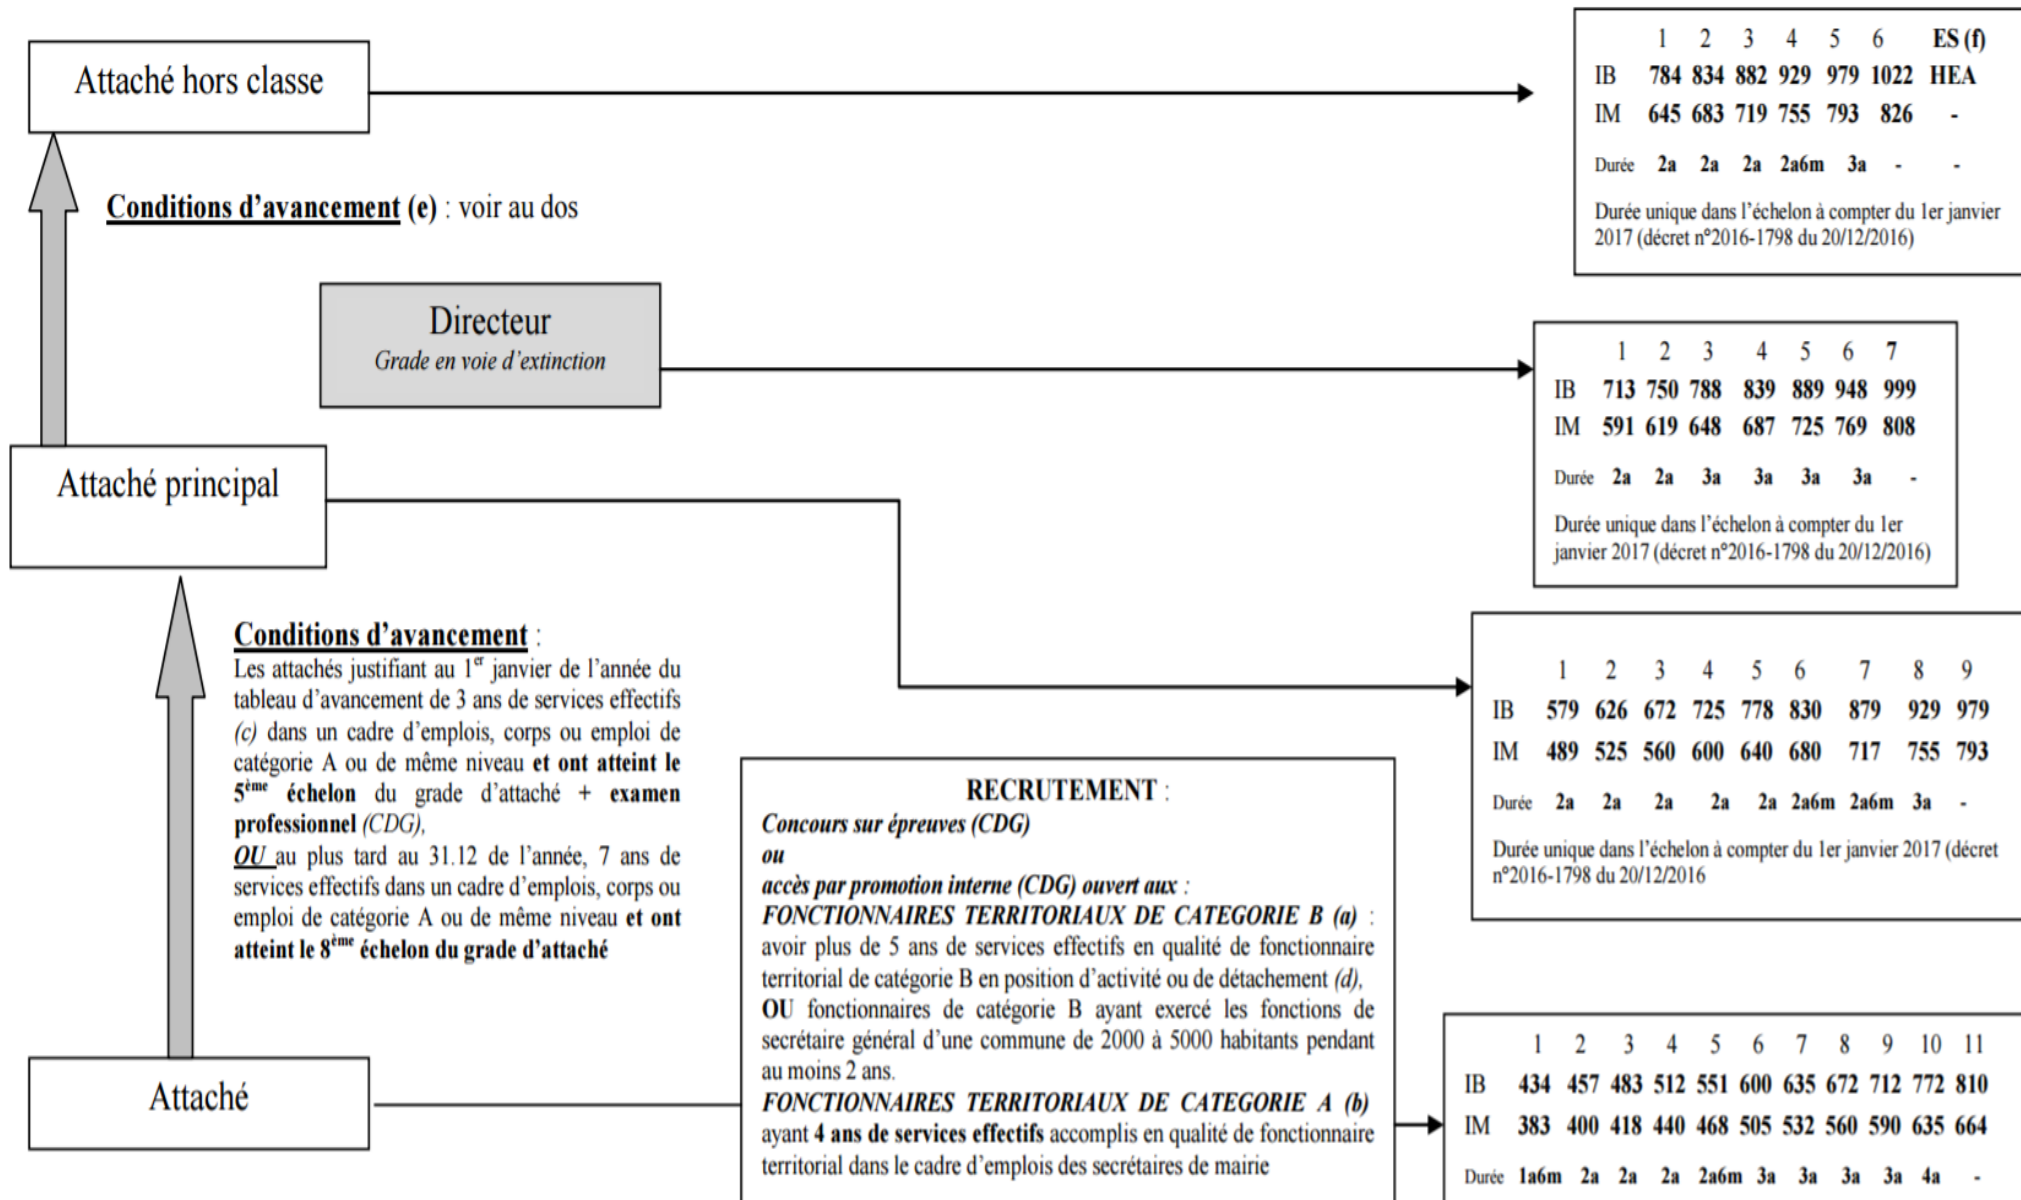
Attaché hors classe

|  | 1 | 2 | 3 | 4 | 5 | 6 | ES (f) |
|---|---|---|---|---|---|---|---|
| IB | 784 | 834 | 882 | 929 | 979 | 1022 | HEA |
| IM | 645 | 683 | 719 | 755 | 793 | 826 | - |
| Durée | 2a | 2a | 2a | 2a6m | 3a | - | - |

Durée unique dans l'échelon à compter du 1er janvier 2017 (décret n°2016-1798 du 20/12/2016)

Conditions d'avancement (e) : voir au dos

Directeur
Grade en voie d'extinction

|  | 1 | 2 | 3 | 4 | 5 | 6 | 7 |
|---|---|---|---|---|---|---|---|
| IB | 713 | 750 | 788 | 839 | 889 | 948 | 999 |
| IM | 591 | 619 | 648 | 687 | 725 | 769 | 808 |
| Durée | 2a | 2a | 3a | 3a | 3a | 3a | - |

Durée unique dans l'échelon à compter du 1er janvier 2017 (décret n°2016-1798 du 20/12/2016)

Attaché principal

|  | 1 | 2 | 3 | 4 | 5 | 6 | 7 | 8 | 9 |
|---|---|---|---|---|---|---|---|---|---|
| IB | 579 | 626 | 672 | 725 | 778 | 830 | 879 | 929 | 979 |
| IM | 489 | 525 | 560 | 600 | 640 | 680 | 717 | 755 | 793 |
| Durée | 2a | 2a | 2a | 2a | 2a | 2a6m | 2a6m | 3a | - |

Durée unique dans l'échelon à compter du 1er janvier 2017 (décret n°2016-1798 du 20/12/2016

Conditions d'avancement :
Les attachés justifiant au 1$^{er}$ janvier de l'année du tableau d'avancement de 3 ans de services effectifs (c) dans un cadre d'emplois, corps ou emploi de catégorie A ou de même niveau et ont atteint le 5$^{ème}$ échelon du grade d'attaché + examen professionnel (CDG),
OU au plus tard au 31.12 de l'année, 7 ans de services effectifs dans un cadre d'emplois, corps ou emploi de catégorie A ou de même niveau et ont atteint le 8$^{ème}$ échelon du grade d'attaché

RECRUTEMENT :
Concours sur épreuves (CDG)
ou
accès par promotion interne (CDG) ouvert aux :
FONCTIONNAIRES TERRITORIAUX DE CATEGORIE B (a) : avoir plus de 5 ans de services effectifs en qualité de fonctionnaire territorial de catégorie B en position d'activité ou de détachement (d),
OU fonctionnaires de catégorie B ayant exercé les fonctions de secrétaire général d'une commune de 2000 à 5000 habitants pendant au moins 2 ans.
FONCTIONNAIRES TERRITORIAUX DE CATEGORIE A (b) ayant 4 ans de services effectifs accomplis en qualité de fonctionnaire territorial dans le cadre d'emplois des secrétaires de mairie

Attaché

|  | 1 | 2 | 3 | 4 | 5 | 6 | 7 | 8 | 9 | 10 | 11 |
|---|---|---|---|---|---|---|---|---|---|---|---|
| IB | 434 | 457 | 483 | 512 | 551 | 600 | 635 | 672 | 712 | 772 | 810 |
| IM | 383 | 400 | 418 | 440 | 468 | 505 | 532 | 560 | 590 | 635 | 664 |
| Durée | 1a6m | 2a | 2a | 2a | 2a6m | 3a | 3a | 3a | 3a | 4a | - |